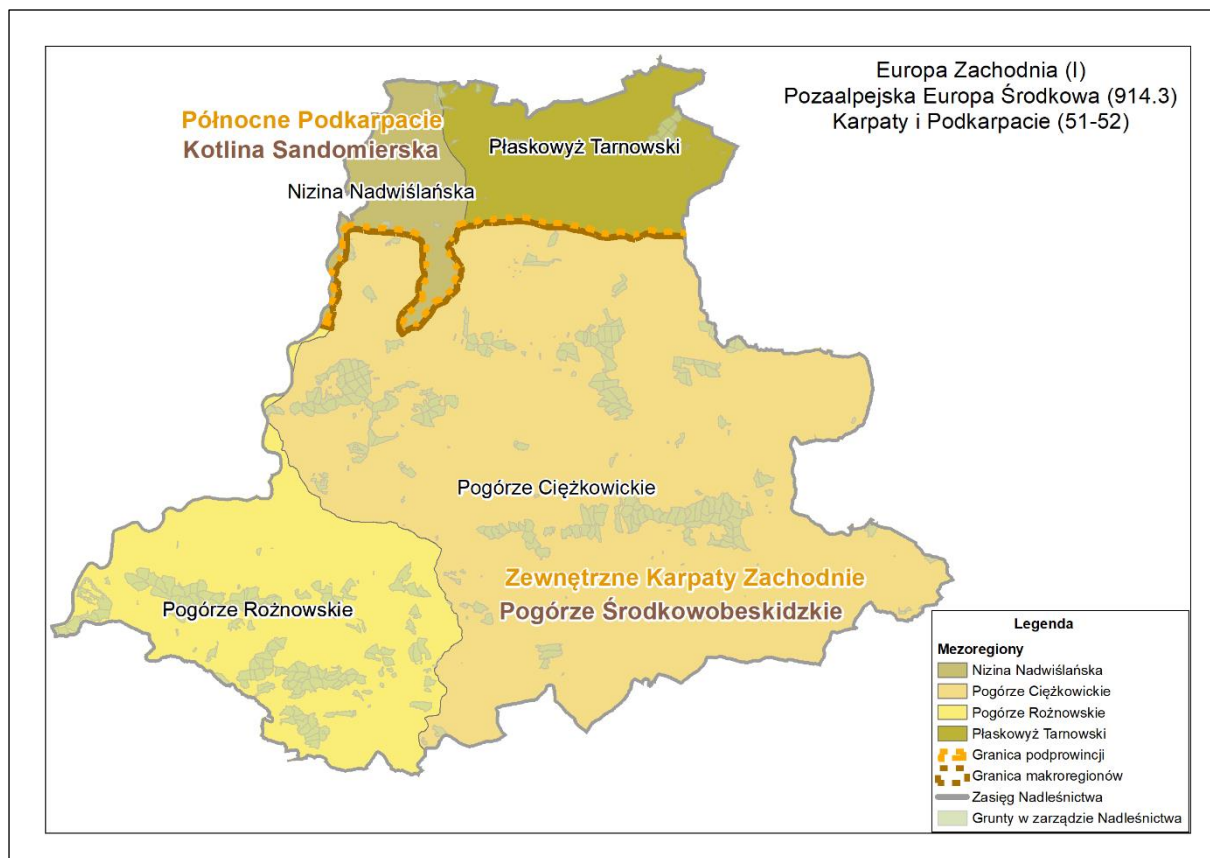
Europa Zachodnia (I)
Pozaalpejska Europa Środkowa (914.3)
Karpaty i Podkarpacie (51-52)

Północne Podkarpacie
Kotlina Sandomierska

Płaskowyż Tarnowski

Nizina Nadwiślańska

Pogórze Ciężkowickie

Zewnętrzne Karpaty Zachodnie
Pogórze Środkowobeskidzkie

Pogórze Rożnowskie

Legenda
Mezoregiony
Nizina Nadwiślańska
Pogórze Ciężkowickie
Pogórze Rożnowskie
Płaskowyż Tarnowski
Granica podprowincji
Granica makroregionów
Zasięg Nadleśnictwa
Grunty w zarządzie Nadleśnictwa